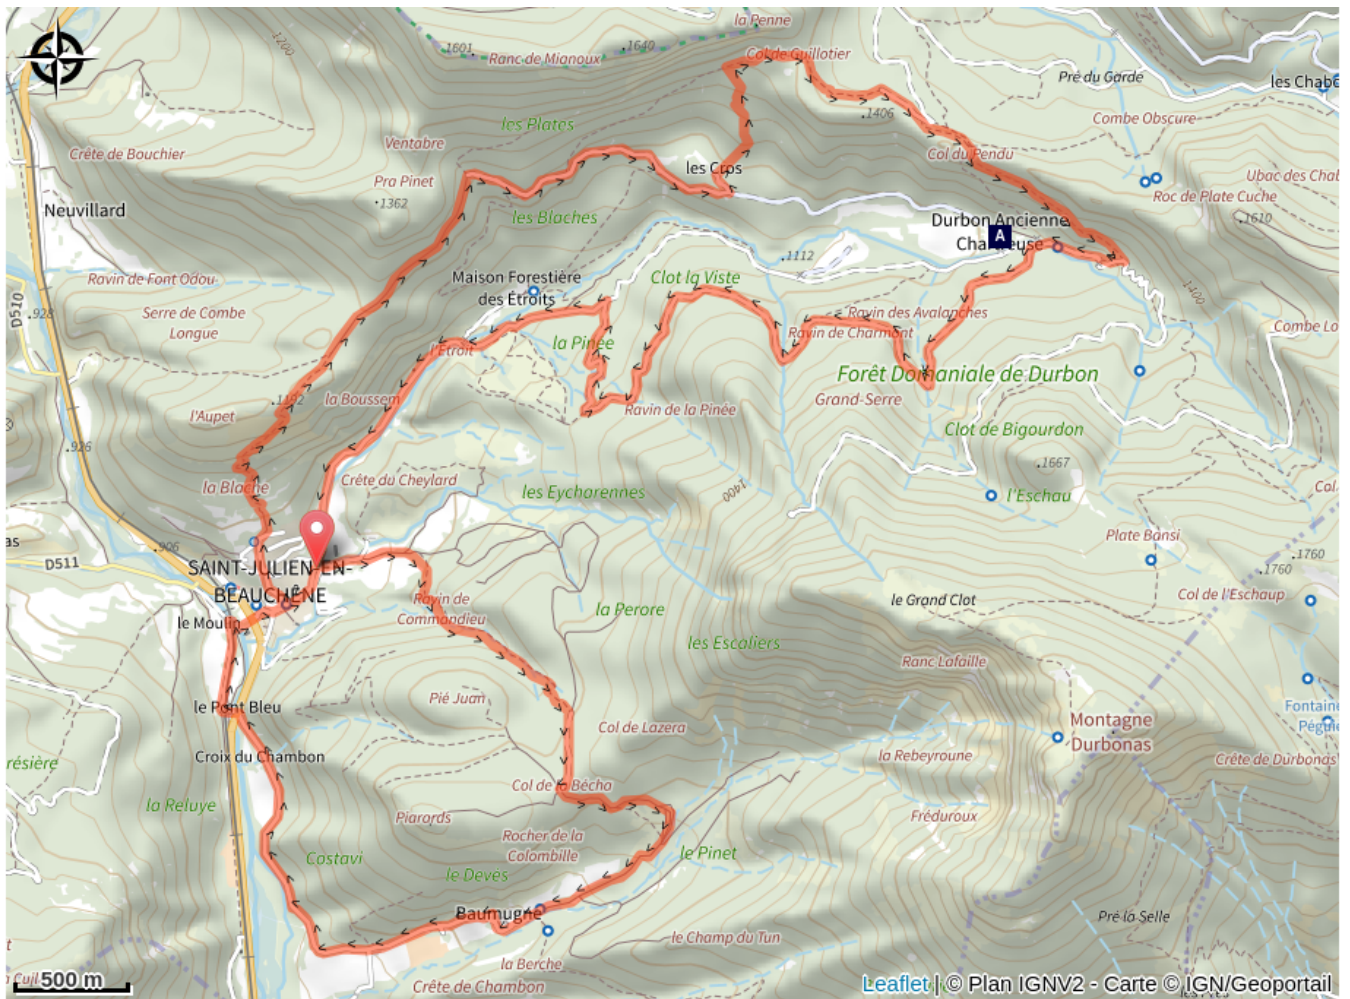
la Penne
1601
Ranc de Mianoux
1640
Col de Guillotier
1200
Pré du Garde
les Chabe
1406
Combe Obscure
les Plates
Ventabre
Crête de Bouchier
Col du Pendu
Pra Pinet
1362
les Cros
Ubac des Chab
Roc de Plate Cuche
Neuvillard
les Blaches
Durbon Ancienne Chartreuse
A
1610
1112
Maison Forestière des Etroits
Clot la Viste
Ravin de Font Odou
D510
1400
Serre de Combe Longue
Ravin des Avalanches
Combe Lo
928
la Pinée
Ravin de Charmont
Etroit
Forêt Domaniale de Durbon
la Boussem
Grand-Serre
1192
l'Aupet
Ravin de la Pinée
Clot de Bigourdon
926
1667
la Blache
Crête du Cheylard
les Eycharennes
1400
l'Eschau
Col
as
906
Plate Bansi
D511
SAINT-JULIEN-EN-BEAUCHÊNE
1760
1760
le Moulin
Ravin de Commandeu
la Perore
le Grand Clot
Col de l'Eschaup
les Escaliers
Ranc Lafaille
le Pont Bleu
Pié Juan
Fontaine
Montagne Durbonas
Pégu
Col de Lazera
Croix du Chambon
résière
la Rebeyroune
Crête de Durbonas
Col de la Bécha
la Reluye
Piarords
Fréduroux
Rocher de la Colombille
le Pinet
Costavi
le Deves
Baumugne
Pré la Selle
le Champ du Tun
la Berche
500 m
Crête de Chambon
Leaflet | © Plan IGNV2 - Carte © IGN/Geoportail